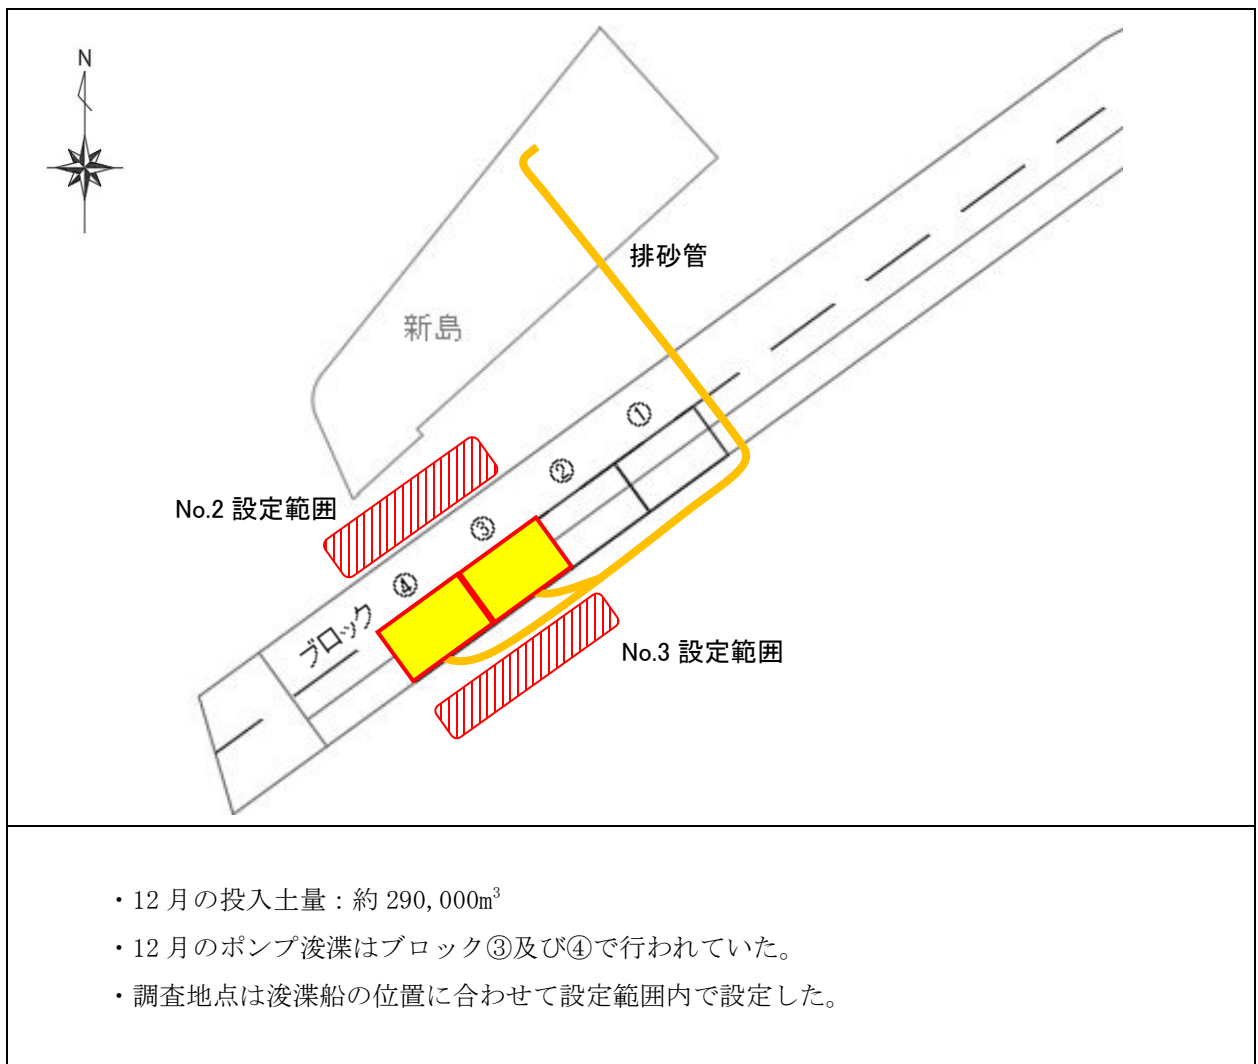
N

排砂管

新島

①

②

③

④

ブロック

No.2 設定範囲

No.3 設定範囲

・12 月の投入土量：約 290,000m$^3$

・12 月のポンプ浚渫はブロック③及び④で行われていた。

・調査地点は浚渫船の位置に合わせて設定範囲内で設定した。